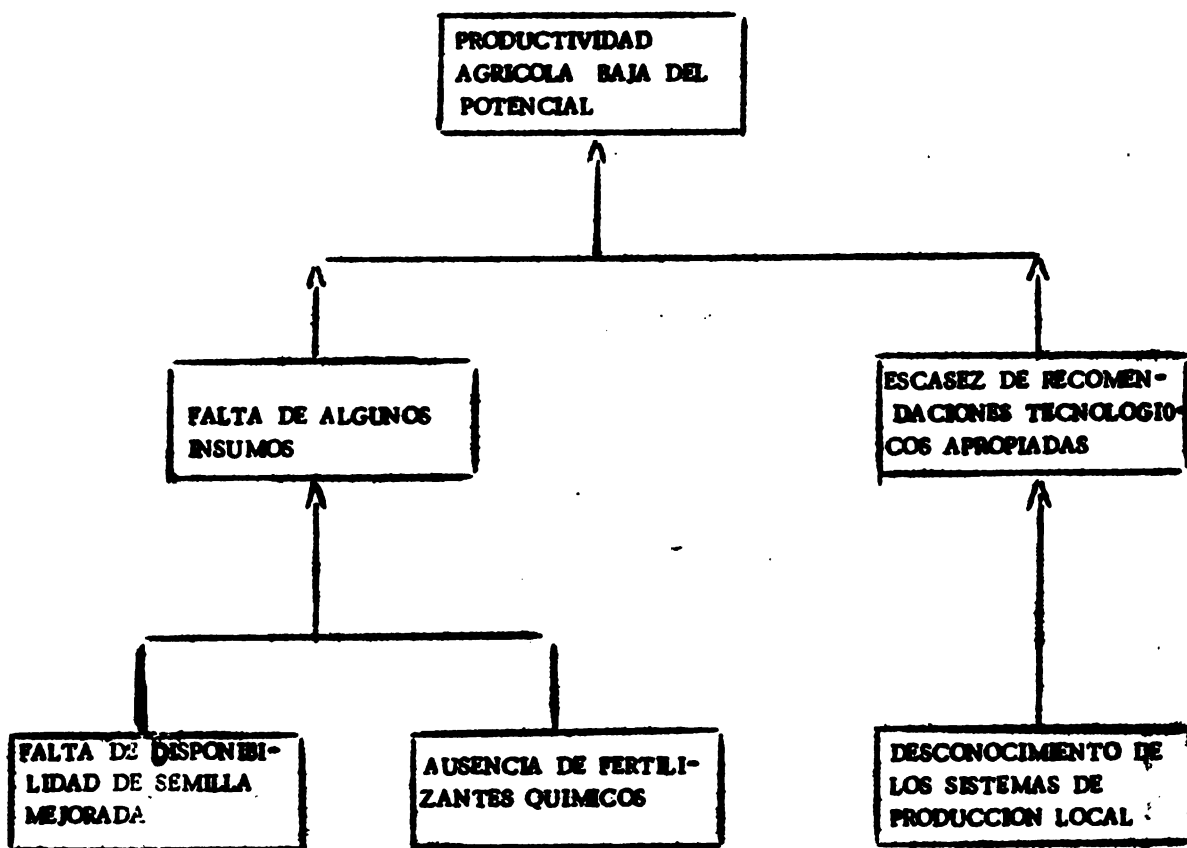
PRODUCTIVIDAD AGRICOLA BAJA DEL POTENCIAL

FALTA DE ALGUNOS INSUMOS

ESCASEZ DE RECOMENDACIONES TECNOLOGIOCOS APROPIADAS

FALTA DE DISPONIBILIDAD DE SEMILLA MEJORADA

AUSENCIA DE FERTILIZANTES QUIMICOS

DESCONOCIMIENTO DE LOS SISTEMAS DE PRODUCCION LOCAL